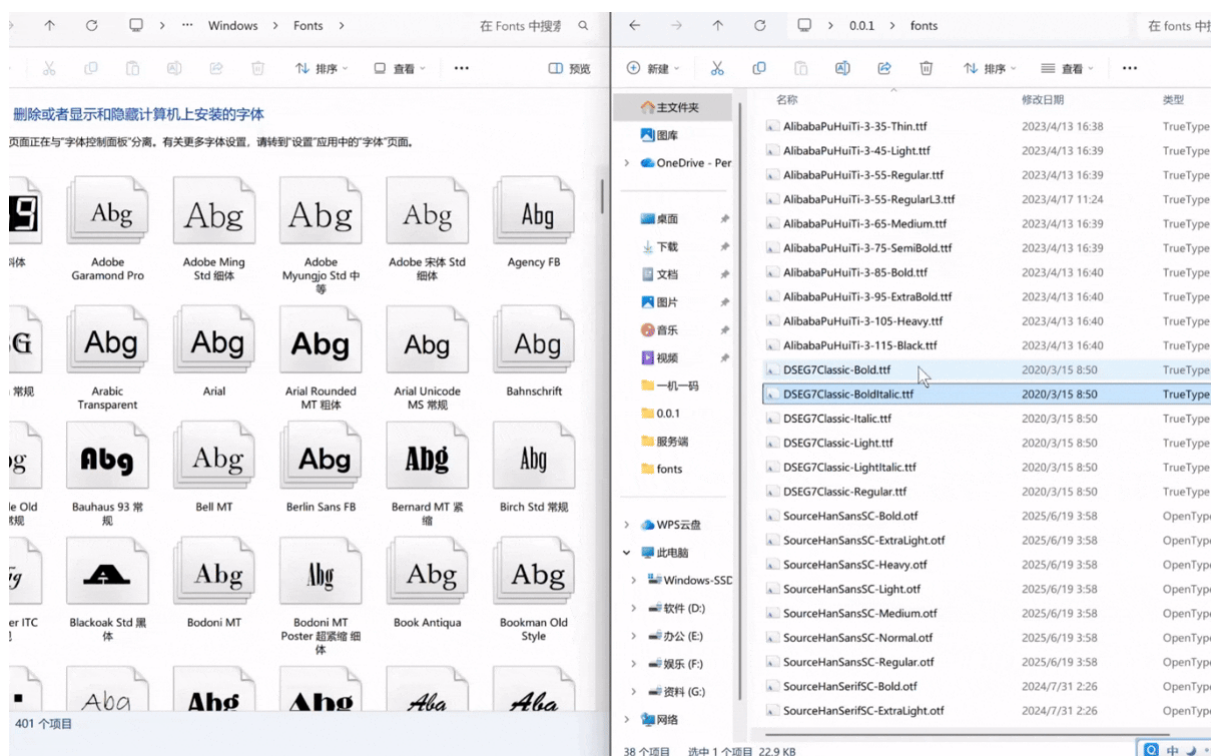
··· Windows > Fonts >
在 Fonts 中搜索
排序 查看 ··· 预览

删除或者显示和隐藏计算机上安装的字体
页面正在与"字体控制面板"分离。有关更多字体设置，请转到"设置"应用中的"字体"页面。

Abg Abg Abg Abg Abg
体 | Adobe Garamond Pro | Adobe Ming Std 细体 | Adobe Myungjo Std 中等 | Adobe 宋体 Std 细体 | Agency FB

Abg Abg Abg Abg Abg
常规 | Arabic Transparent | Arial | Arial Rounded MT 粗体 | Arial Unicode MS 常规 | Bahnschrift

Abg Abg Abg Abg Abg Abg
le Old 常规 | Bauhaus 93 常规 | Bell MT | Berlin Sans FB | Bernard MT 紧缩 | Birch Std 常规

Abg Abg Abg Abg
er ITC | Blackoak Std 黑体 | Bodoni MT | Bodoni MT Poster 超紧缩 细体 | Book Antiqua | Bookman Old Style

Abg Abg Abg Aba Aba

401 个项目

0.0.1 > fonts
在 fonts 中搜
新建 排序 查看 ···

主文件夹
图库
OneDrive - Per
桌面
下载
文档
图片
音乐
视频
一机一码
0.0.1
服务端
fonts
WPS云盘
此电脑
Windows-SSD
软件 (D:)
办公 (E:)
娱乐 (F:)
资料 (G:)
网络

| 名称 | 修改日期 | 类型 |
|---|---|---|
| AlibabaPuHuiTi-3-35-Thin.ttf | 2023/4/13 16:38 | TrueType |
| AlibabaPuHuiTi-3-45-Light.ttf | 2023/4/13 16:39 | TrueType |
| AlibabaPuHuiTi-3-55-Regular.ttf | 2023/4/13 16:39 | TrueType |
| AlibabaPuHuiTi-3-55-RegularL3.ttf | 2023/4/17 11:24 | TrueType |
| AlibabaPuHuiTi-3-65-Medium.ttf | 2023/4/13 16:39 | TrueType |
| AlibabaPuHuiTi-3-75-SemiBold.ttf | 2023/4/13 16:39 | TrueType |
| AlibabaPuHuiTi-3-85-Bold.ttf | 2023/4/13 16:40 | TrueType |
| AlibabaPuHuiTi-3-95-ExtraBold.ttf | 2023/4/13 16:40 | TrueType |
| AlibabaPuHuiTi-3-105-Heavy.ttf | 2023/4/13 16:40 | TrueType |
| AlibabaPuHuiTi-3-115-Black.ttf | 2023/4/13 16:40 | TrueType |
| DSEG7Classic-Bold.ttf | 2020/3/15 8:50 | TrueType |
| DSEG7Classic-BoldItalic.ttf | 2020/3/15 8:50 | TrueType |
| DSEG7Classic-Italic.ttf | 2020/3/15 8:50 | TrueType |
| DSEG7Classic-Light.ttf | 2020/3/15 8:50 | TrueType |
| DSEG7Classic-LightItalic.ttf | 2020/3/15 8:50 | TrueType |
| DSEG7Classic-Regular.ttf | 2020/3/15 8:50 | TrueType |
| SourceHanSansSC-Bold.otf | 2025/6/19 3:58 | OpenType |
| SourceHanSansSC-ExtraLight.otf | 2025/6/19 3:58 | OpenType |
| SourceHanSansSC-Heavy.otf | 2025/6/19 3:58 | OpenType |
| SourceHanSansSC-Light.otf | 2025/6/19 3:58 | OpenType |
| SourceHanSansSC-Medium.otf | 2025/6/19 3:58 | OpenType |
| SourceHanSansSC-Normal.otf | 2025/6/19 3:58 | OpenType |
| SourceHanSansSC-Regular.otf | 2025/6/19 3:58 | OpenType |
| SourceHanSerifSC-Bold.otf | 2024/7/31 2:26 | OpenType |
| SourceHanSerifSC-ExtraLight.otf | 2024/7/31 2:26 | OpenType |

38 个项目 选中 1 个项目 22.9 KB
中